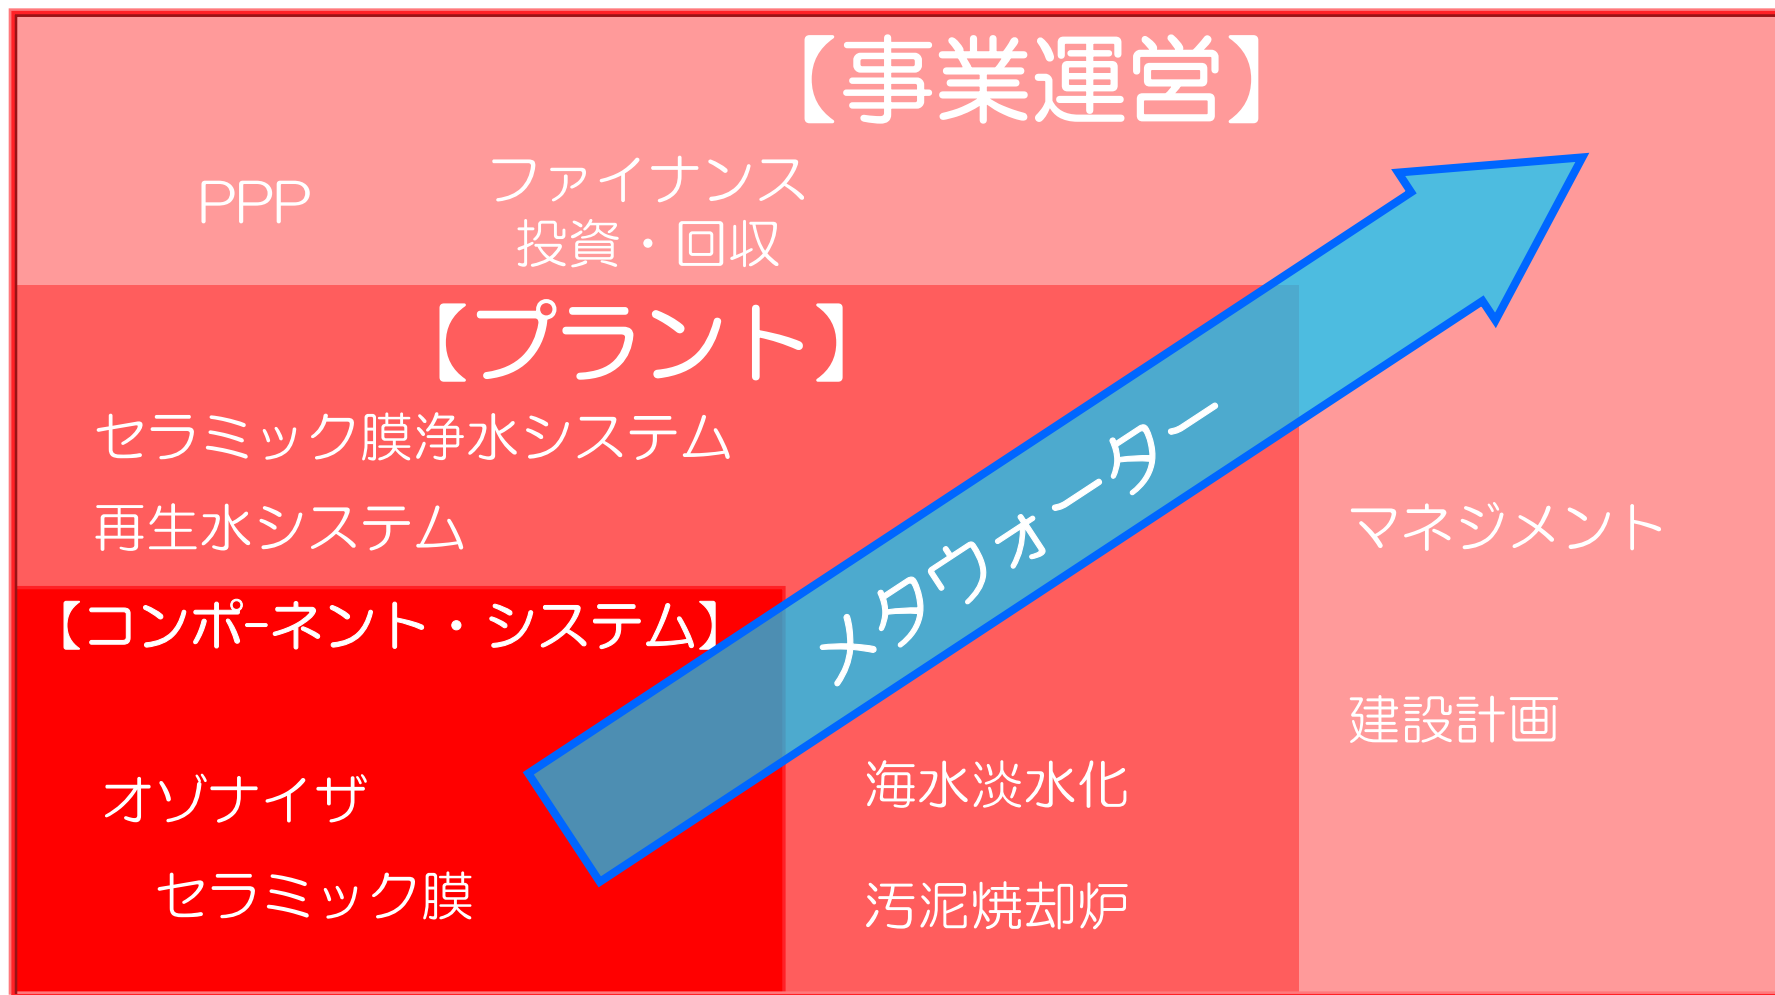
【事業運営】

PPP

ファイナンス
投資・回収

【プラント】

セラミック膜浄水システム

再生水システム

【コンポ-ネント・システム】

メタウォーター

マネジメント

建設計画

オゾナイザ

セラミック膜

海水淡水化

汚泥焼却炉